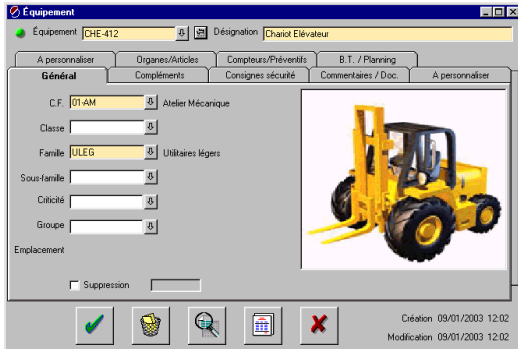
Équipement

Équipement CHE-412 Désignation Chariot Elévateur

A personnaliser | Organes/Articles | Compteurs/Préventifs | B.T. / Planning

Général | Compléments | Consignes sécurité | Commentaires / Doc. | A personnaliser

C.F. 01-AM Atelier Mécanique

Classe

Famille ULEG Utilitaires légers

Sous-famille

Criticité

Groupe

Emplacement

Suppression

Création 09/01/2003 12:02

Modification 09/01/2003 12:02